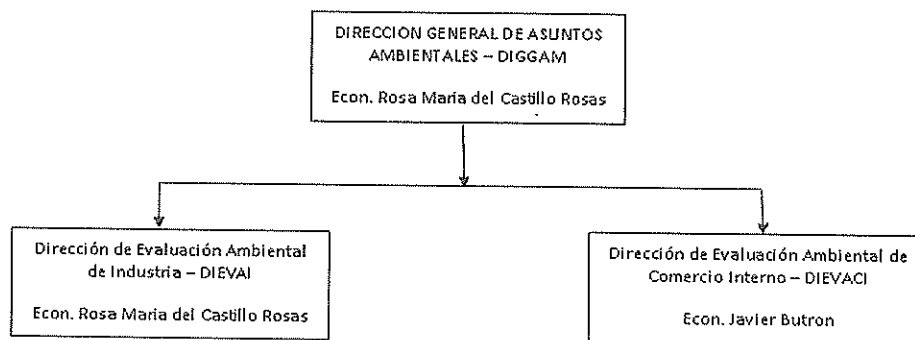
DIRECCION GENERAL DE ASUNTOS AMBIENTALES – DIGGAM

Econ. Rosa Maria del Castillo Rosas

Dirección de Evaluación Ambiental de Industria – DIEVAI

Econ. Rosa Maria del Castillo Rosas

Dirección de Evaluación Ambiental de Comercio Interno – DIEVACI

Econ. Javier Butron